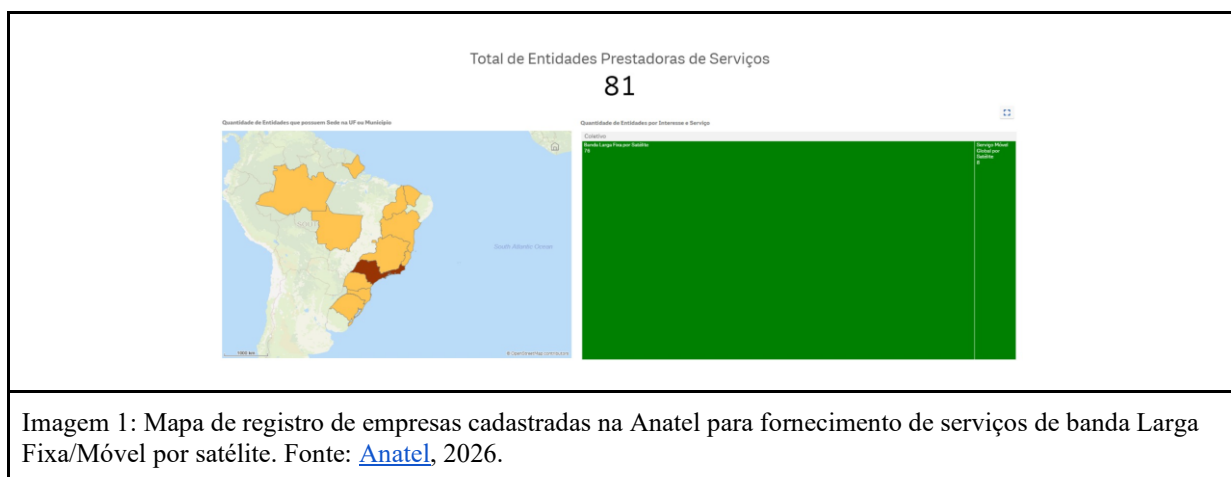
Total de Entidades Prestadoras de Serviços

81

Quantidade de Entidades que possuem Sede na UF ou Município

South Atlantic Ocean

1000 km

© OpenStreetMap contributors

Quantidade de Entidades por Interesse e Serviço

Coletivo

Banda Larga Fixa por Satélite
79

Serviço Móvel Global por Satélite
8

Imagem 1: Mapa de registro de empresas cadastradas na Anatel para fornecimento de serviços de banda Larga Fixa/Móvel por satélite. Fonte: Anatel, 2026.